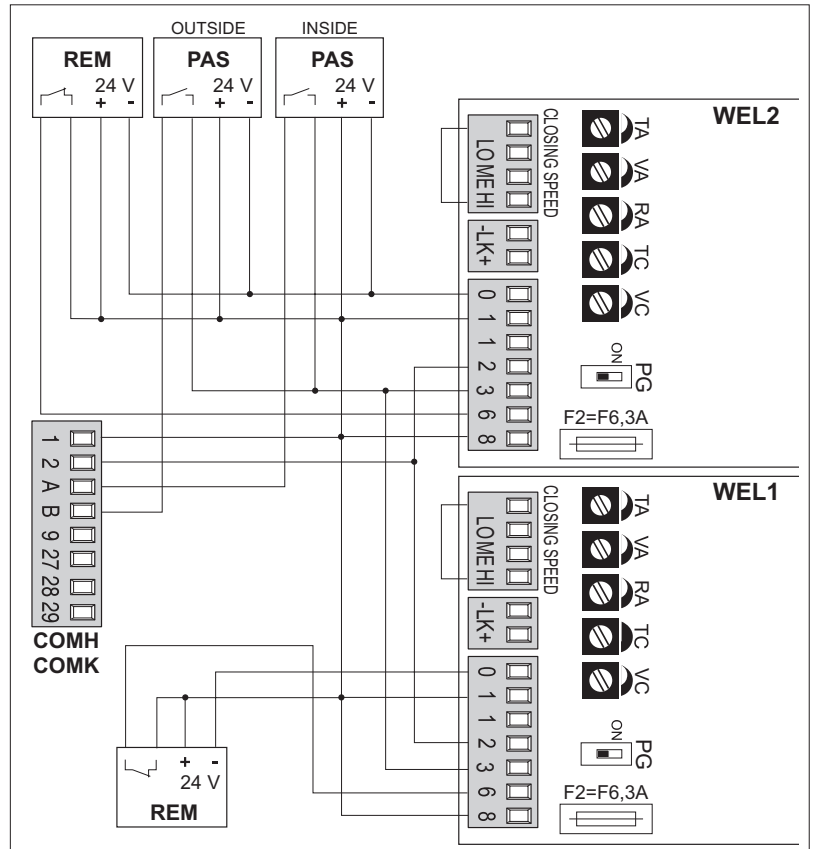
OUTSIDE
INSIDE
REM
24 V
+ -
PAS
24 V
+ -
PAS
24 V
+ -
WEL2
CLOSING SPEED
LO ME HI
-LK+
TA
VA
RA
TC
VC
0
1
1
2
3
6
8
ON
PG
F2=F6,3A
1
2
A
B
9
27
28
29
COMH
COMK
WEL1
CLOSING SPEED
LO ME HI
-LK+
TA
VA
RA
TC
VC
0
1
1
2
3
6
8
ON
PG
F2=F6,3A
+ -
24 V
REM